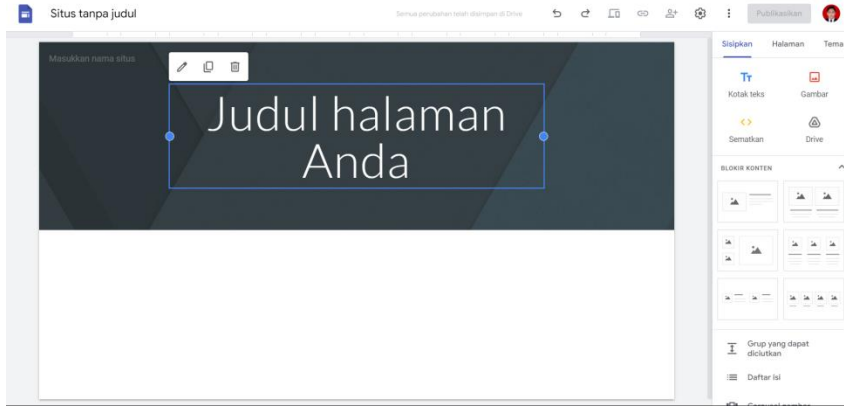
Situs tanpa judul

Semua perubahan telah disimpan di Drive

Publikasikan

Masukkan nama situs

Judul halaman Anda

Sisipkan Halaman Tema

Tт
Kotak teks

Gambar

<>
Sematkan

Drive

BLOKIR KONTEN

Grup yang dapat diciutkan

Daftar isi

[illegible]